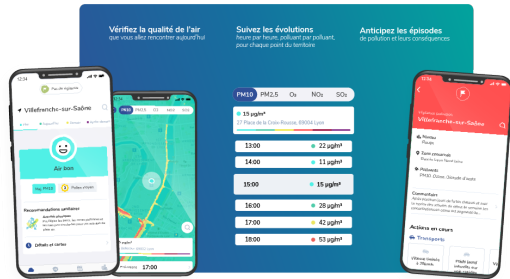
Vérifiez la qualité de l'air
que vous allez rencontrer aujourd'hui

Suivez les évolutions
heure par heure, polluant par polluant, pour chaque point du territoire

Anticipez les épisodes
de pollution et leurs conséquences

Villefranche-sur-Saône

Air bon

Recommandations sanitaires

Détails et cartes

| PM10 | PM2,5 | $O_3$ | $NO_2$ | $SO_2$ |
|---|---|---|---|---|

15 µg/m³
37 Place de la Croix-Rousse, 69004 Lyon

| 13:00 | 22 µg/m³ |
|---|---|
| 14:00 | 11 µg/m³ |
| 15:00 | 15 µg/m³ |
| 16:00 | 28 µg/m³ |
| 17:00 | 46 µg/m³ |
| 18:00 | 53 µg/m³ |

17:00

Villefranche-sur-Saône

Actions en cours
Transports